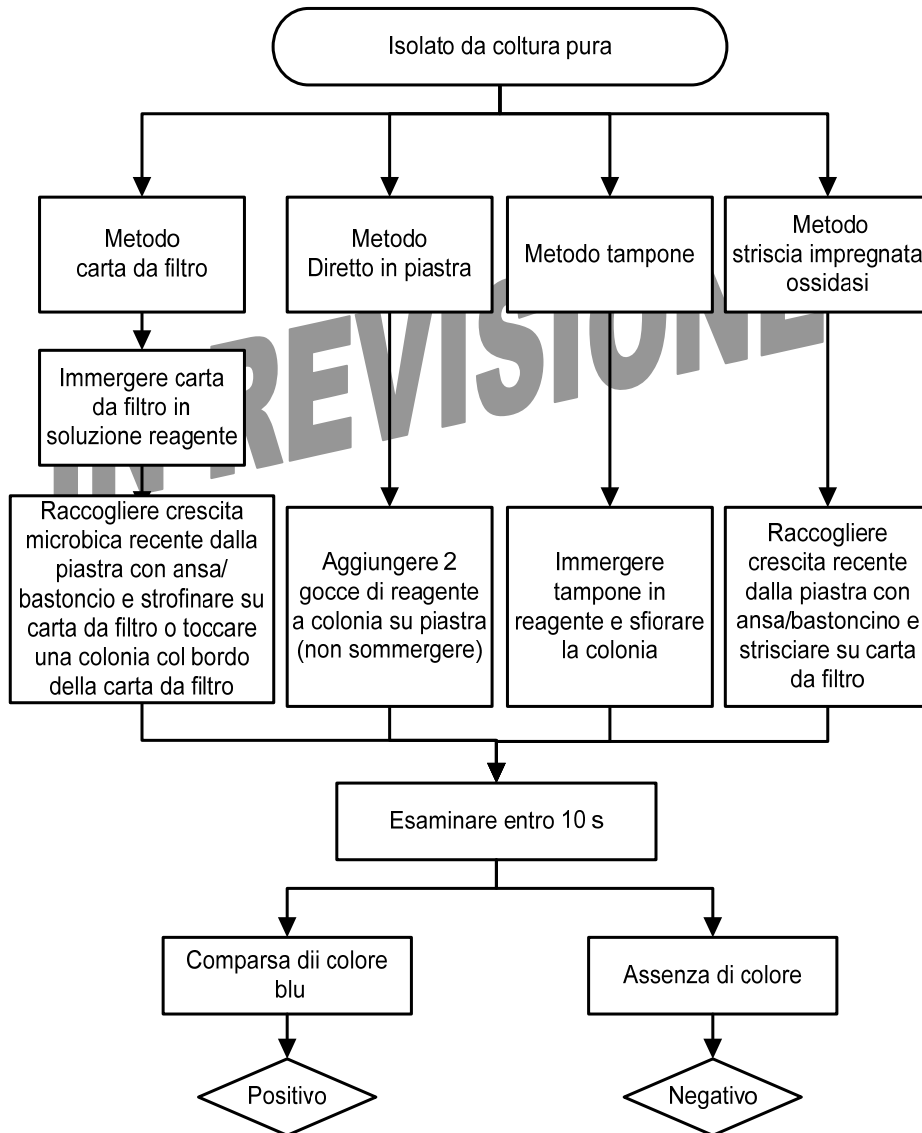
Isolato da coltura pura

Metodo carta da filtro

Metodo Diretto in piastra

Metodo tampone

Metodo striscia impregnata ossidasi

Immergere carta da filtro in soluzione reagente

Raccogliere crescita microbica recente dalla piastra con ansa/ bastoncio e strofinare su carta da filtro o toccare una colonia col bordo della carta da filtro

Aggiungere 2 gocce di reagente a colonia su piastra (non sommergere)

Immergere tampone in reagente e sfiorare la colonia

Raccogliere crescita recente dalla piastra con ansa/bastoncino e strisciare su carta da filtro

Esaminare entro 10 s

Comparsa dii colore blu

Assenza di colore

Positivo

Negativo

IN REVISIONE